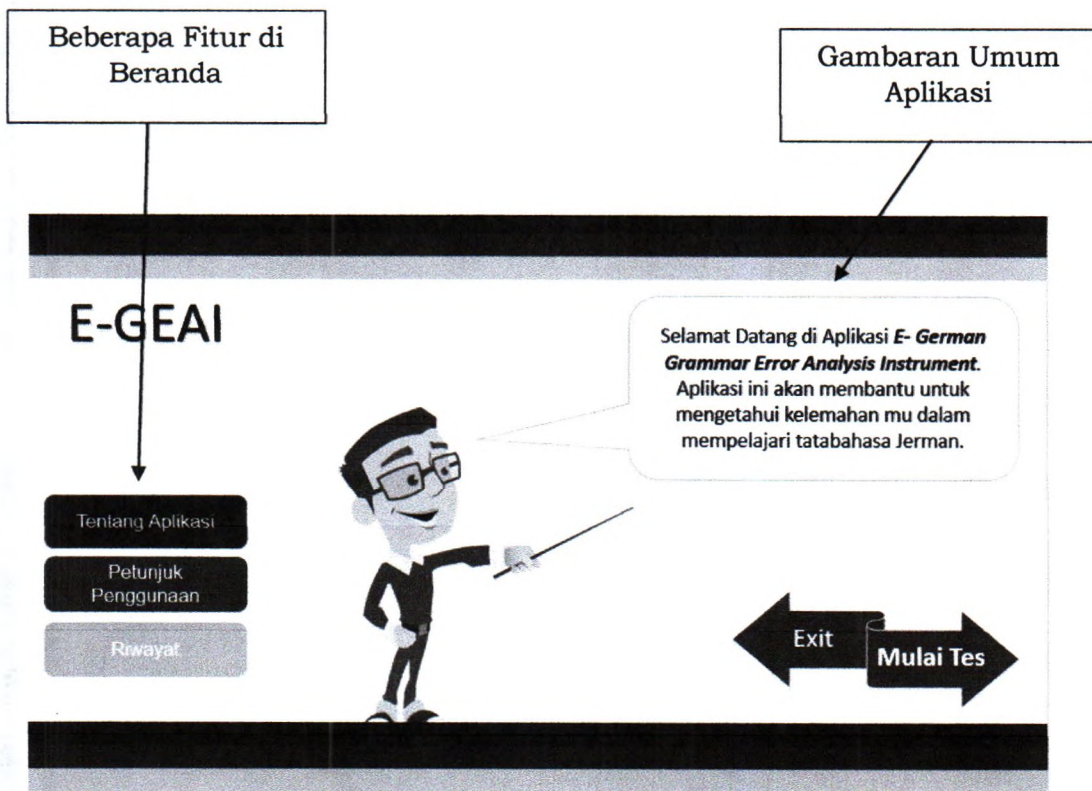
Beberapa Fitur di Beranda

Gambaran Umum Aplikasi

E-GEAI

Selamat Datang di Aplikasi ***E- German Grammar Error Analysis Instrument***. Aplikasi ini akan membantu untuk mengetahui kelemahan mu dalam mempelajari tatabahasa Jerman.

Tentang Aplikasi

Petunjuk Penggunaan

Riwayat

Exit

Mulai Tes